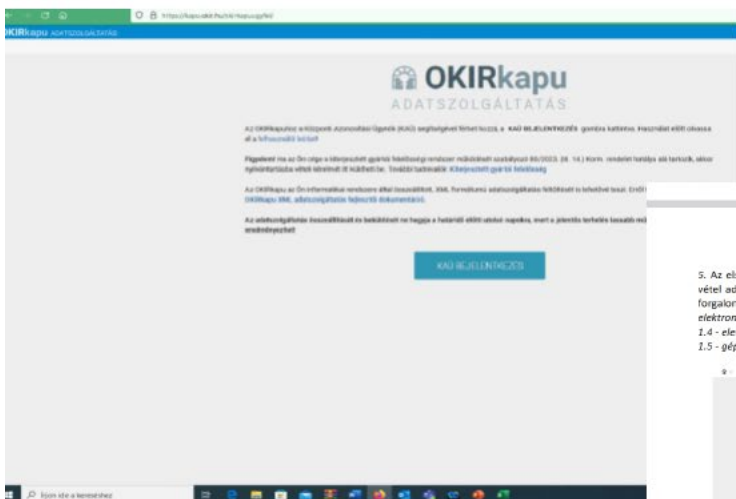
https://kapu.okir.hu/okirkapu/kd

OKIRkapu ADATSZOLGÁLTATÁS

OKIRkapu

ADATSZOLGÁLTATÁS

Az OKIRkapuhoz a Központi Azonosítási Ügynök (KAÜ) segítségével férhet hozzá, a KAÜ BEJELENTKEZÉS gombra kattintva. Használat előtt olvassa el a felhasználói leírást!

Figyelem! Ha az Ön cége a kiterjesztett gyártói felelősségi rendszer működéséről szóló 80/2023. (III. 14.) Korm. rendelet hatálya alá tartozik, akkor nyilvántartásba vételi kérelmét itt nyújthatja be. További tudnivalók: Kiterjesztett gyártói felelősség

Az OKIRkapu az Ön informatikai rendszere által összeállított, XML formátumú adatszolgáltatás fel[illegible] is lehetővé teszi. Erről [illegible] OKIRkapu XML adatszolgáltatás fejlesztői dokumentáció.

Az adatszolgáltatás összeállítását és beküldését ne hagyja a határidő előtti utolsó napokra, mert a jelentős terhelés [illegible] eredményezheti!

KAÜ BEJELENTKEZÉS

5. Az el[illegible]
vétel ad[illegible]
forgalon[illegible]
elektron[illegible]
1.4 - ele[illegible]
1.5 - gép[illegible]

Írjon ide a kereséshez